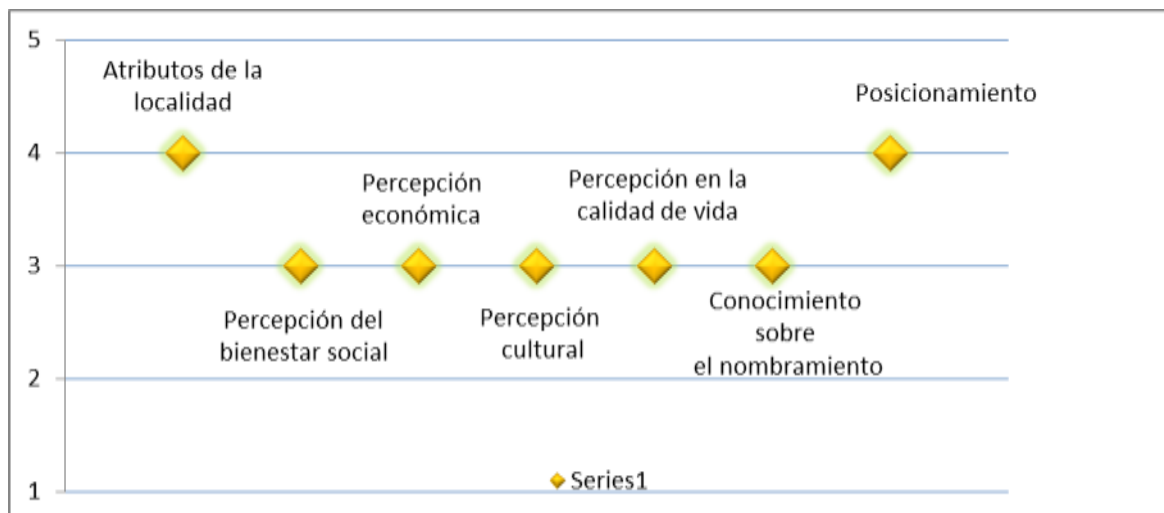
5
4
3
2
1

Atributos de la localidad

Posicionamiento

Percepción económica

Percepción en la calidad de vida

Percepción del bienestar social

Percepción cultural

Conocimiento sobre el nombramiento

Series1